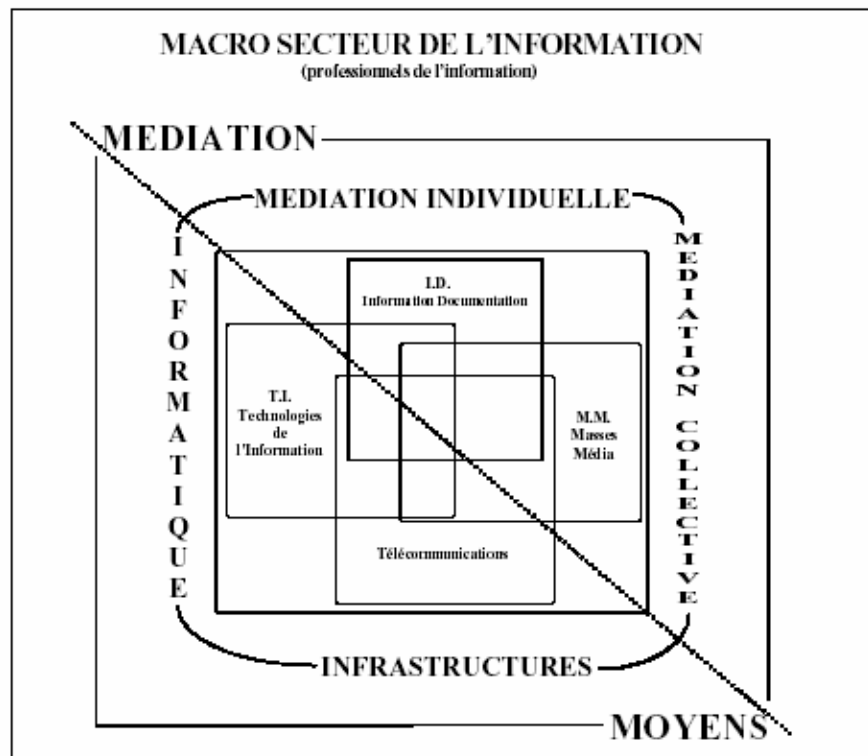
MACRO SECTEUR DE L'INFORMATION
(professionnels de l'information)

MEDIATION

MEDIATION INDIVIDUELLE

INFORMATIQUE

MEDIATION COLLECTIVE

I.D.
Information Documentation

T.I.
Technologies de l'Information

M.M.
Masses Média

Télécommunications

INFRASTRUCTURES

MOYENS